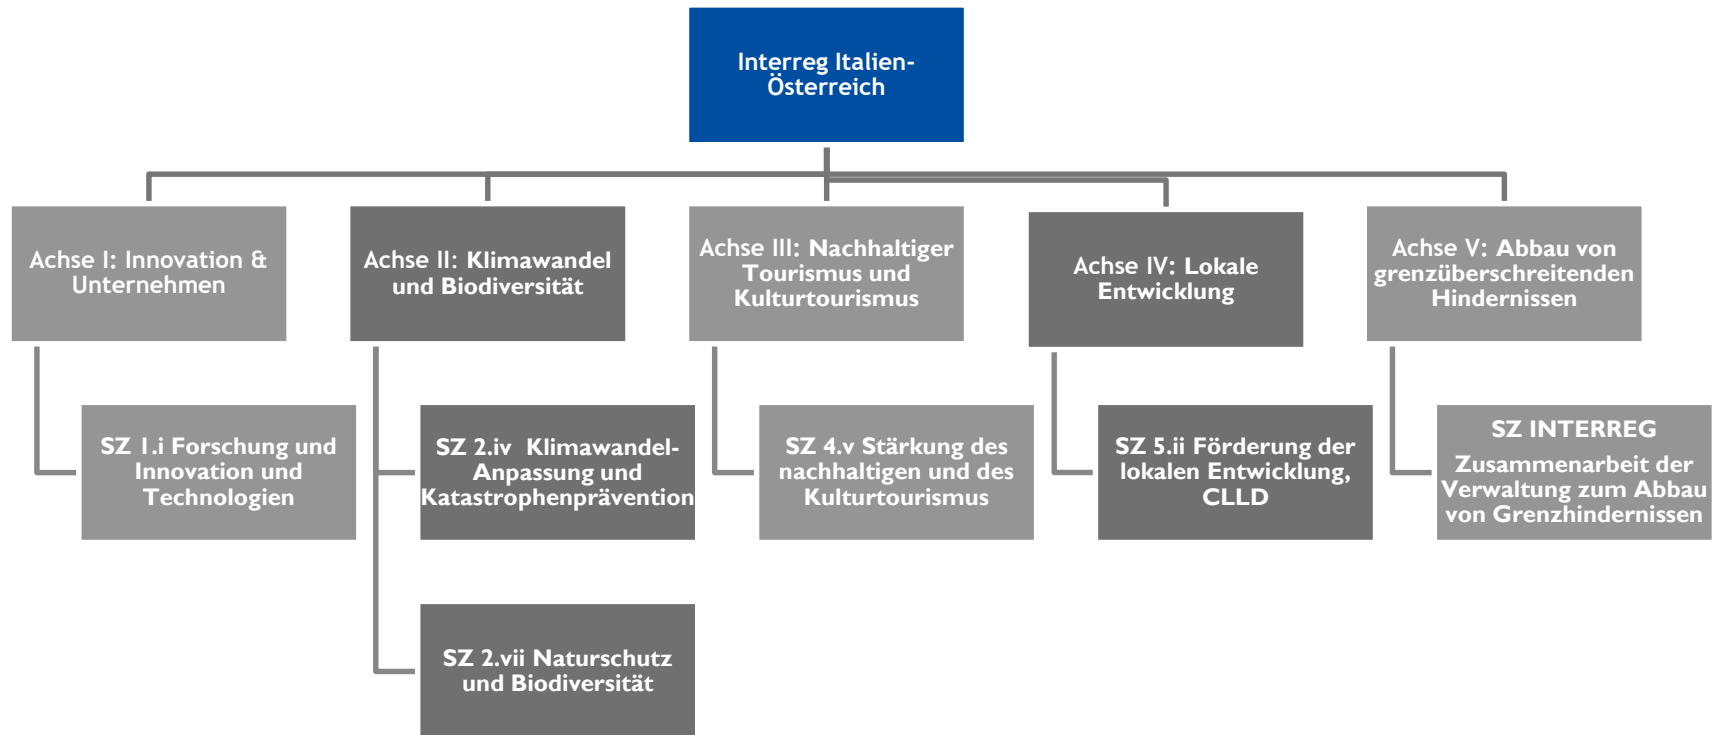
Interreg Italien-Österreich

Achse I: Innovation & Unternehmen

SZ 1.i Forschung und Innovation und Technologien

Achse II: Klimawandel und Biodiversität

SZ 2.iv Klimawandel-Anpassung und Katastrophenprävention

SZ 2.vii Naturschutz und Biodiversität

Achse III: Nachhaltiger Tourismus und Kulturtourismus

SZ 4.v Stärkung des nachhaltigen und des Kulturtourismus

Achse IV: Lokale Entwicklung

SZ 5.ii Förderung der lokalen Entwicklung, CLLD

Achse V: Abbau von grenzüberschreitenden Hindernissen

SZ INTERREG
Zusammenarbeit der Verwaltung zum Abbau von Grenzhindernissen